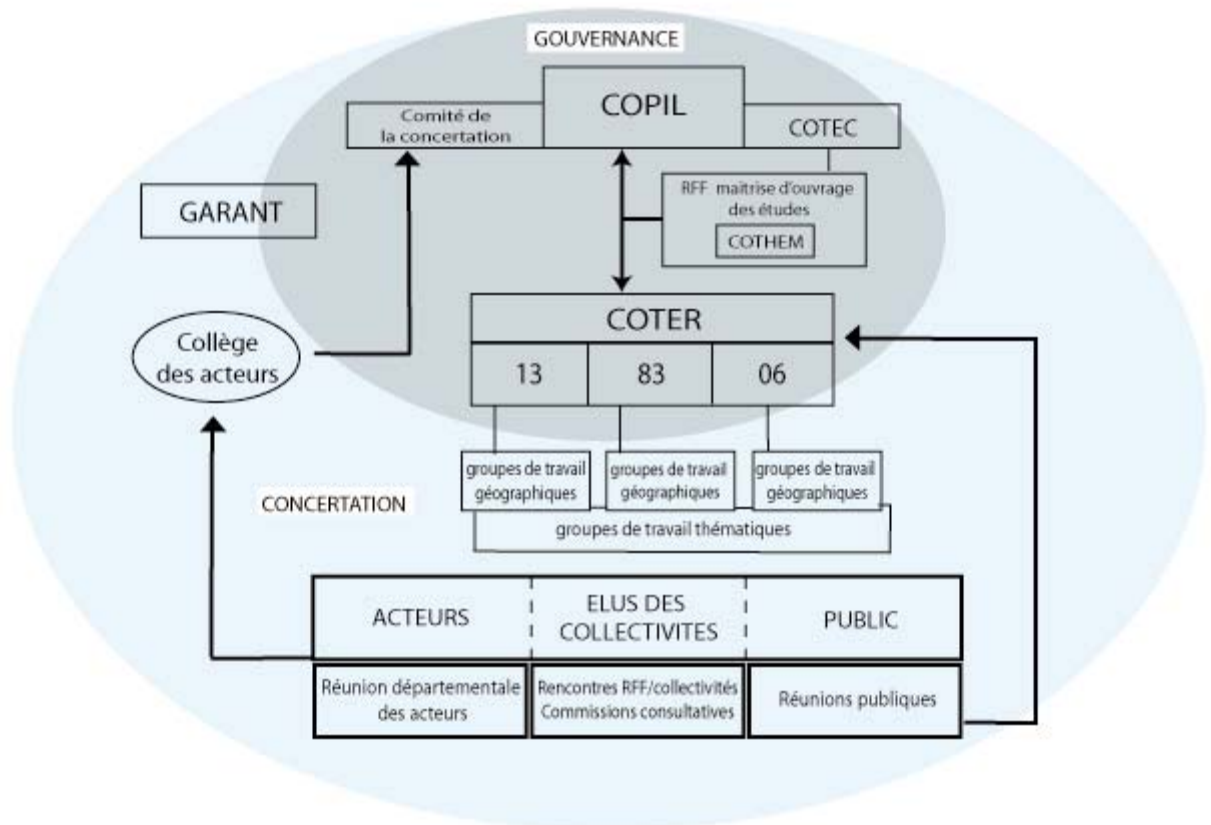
GOUVERNANCE

Comité de la concertation

COPIL

COTEC

RFF maîtrise d'ouvrage des études

COTHEM

GARANT

Collège des acteurs

COTER

13

83

06

groupes de travail géographiques

groupes de travail géographiques

groupes de travail géographiques

CONCERTATION

groupes de travail thématiques

ACTEURS

ELUS DES COLLECTIVITES

PUBLIC

Réunion départementale des acteurs

Rencontres RFF/collectivités Commissions consultatives

Réunions publiques